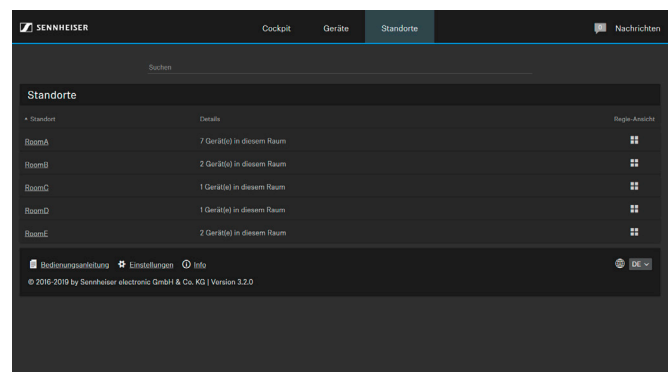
SENNHEISER

Cockpit Geräte Standorte

Nachrichten

Suchen

Standorte

| ▲ Standort | Details | Regie-Ansicht |
|---|---|---|
| RoomA | 7 Gerät(e) in diesem Raum | |
| RoomB | 2 Gerät(e) in diesem Raum | |
| RoomC | 1 Gerät(e) in diesem Raum | |
| RoomD | 1 Gerät(e) in diesem Raum | |
| RoomE | 2 Gerät(e) in diesem Raum | |

Bedienungsanleitung Einstellungen Info

DE

© 2016-2019 by Sennheiser electronic GmbH & Co. KG | Version 3.2.0